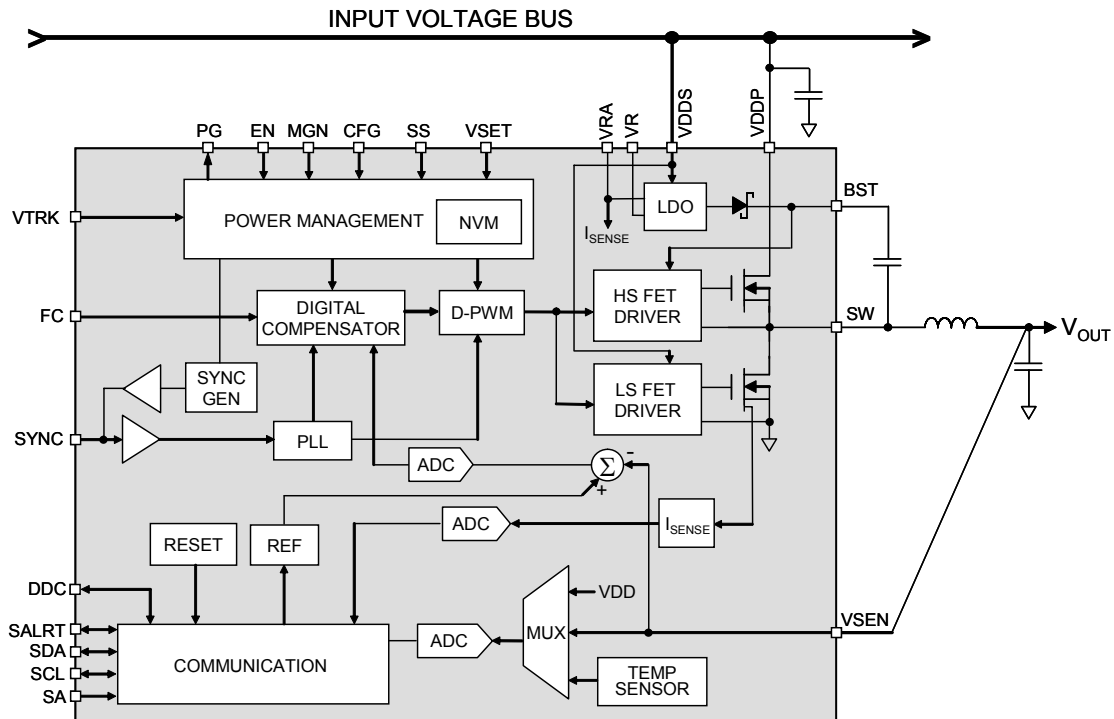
INPUT VOLTAGE BUS

PG EN MGN CFG SS VSET VRA VR VDDS VDDP

VTRK

POWER MANAGEMENT

NVM

LDO

$I_{SENSE}$

BST

FC

DIGITAL COMPENSATOR

D-PWM

HS FET DRIVER

SW

$V_{OUT}$

SYNC GEN

SYNC

PLL

LS FET DRIVER

ADC

$\Sigma$

-

+

ADC

$I_{SENSE}$

RESET

REF

DDC

VDD

SALRT

SDA

SCL

SA

COMMUNICATION

ADC

MUX

VSEN

TEMP SENSOR